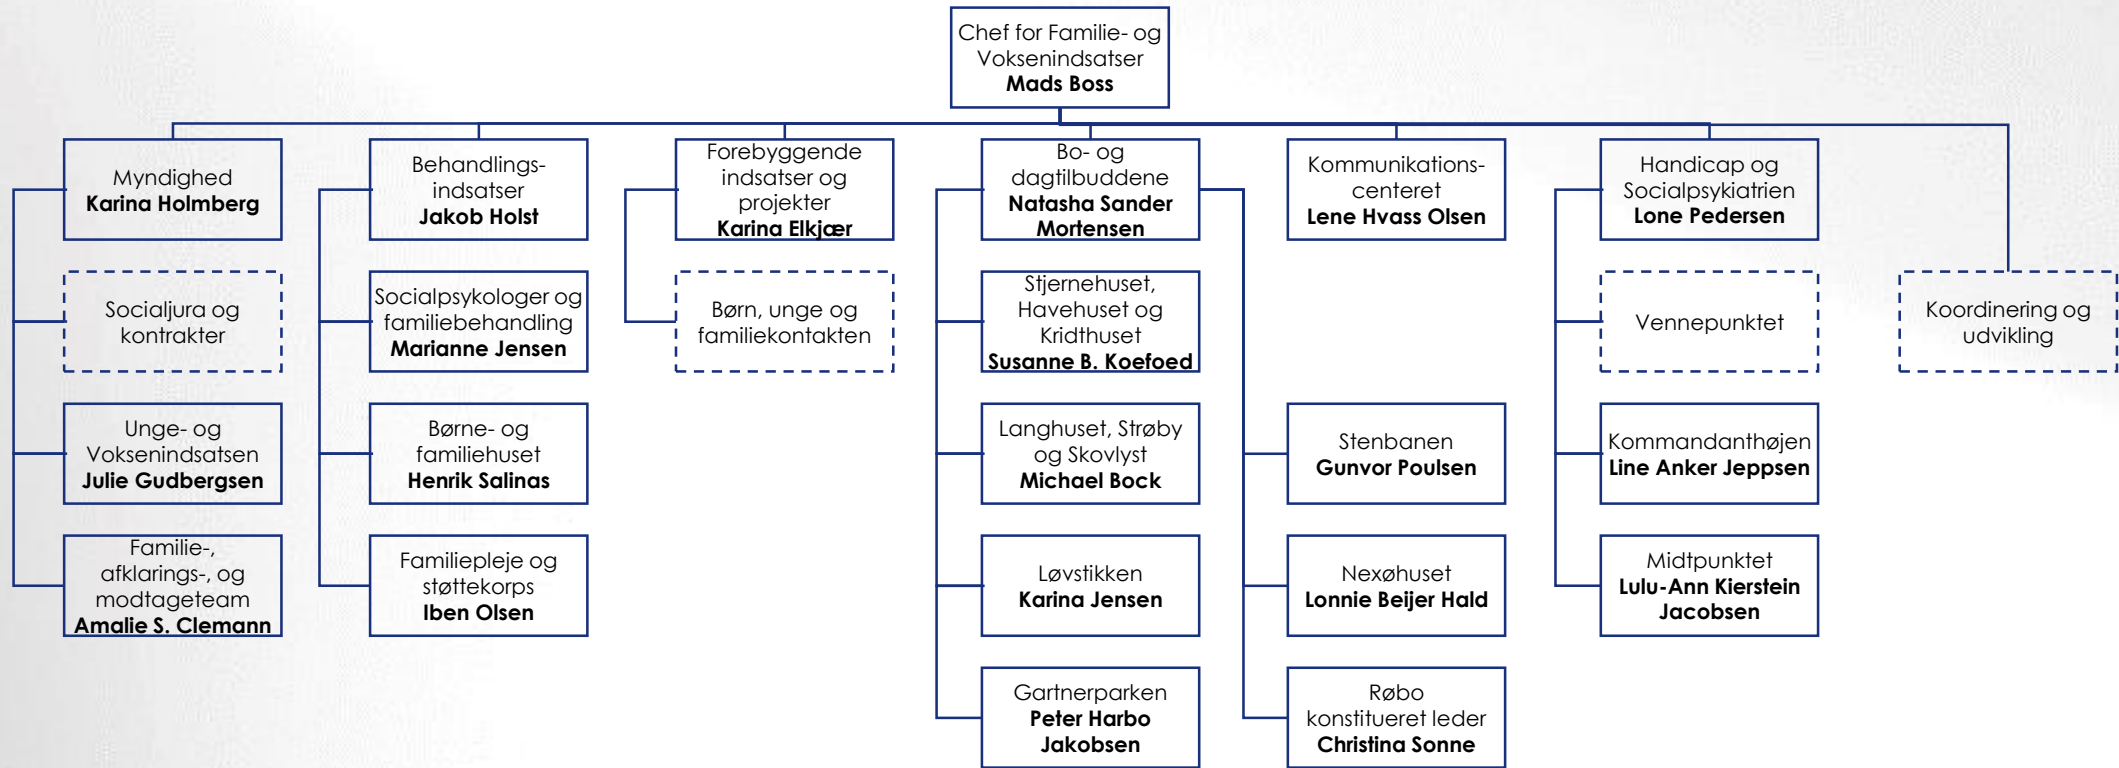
Chef for Familie- og Voksenindsatser
Mads Boss

Myndighed
Karina Holmberg

Socialjura og kontrakter

Unge- og Voksenindsatsen
Julie Gudbergsen

Familie-, afklarings-, og modtageteam
Amalie S. Clemann

Behandlings-indsatser
Jakob Holst

Socialpsykologer og familiebehandling
Marianne Jensen

Børne- og familiehuset
Henrik Salinas

Familiepleje og støttekorps
Iben Olsen

Forebyggende indsatser og projekter
Karina Elkjær

Børn, unge og familiekontakten

Bo- og dagtilbuddene
Natasha Sander Mortensen

Stjernehuset, Havehuset og Kridthuset
Susanne B. Koefoed

Langhuset, Strøby og Skovlyst
Michael Bock

Løvstikken
Karina Jensen

Gartnerparken
Peter Harbo Jakobsen

Kommunikations-centeret
Lene Hvass Olsen

Stenbanen
Gunvor Poulsen

Nexøhuset
Lonnie Beijer Hald

Røbo
konstitueret leder
Christina Sonne

Handicap og Socialpsykiatrien
Lone Pedersen

Vennepunktet

Kommandanthøjen
Line Anker Jeppsen

Midtpunktet
Lulu-Ann Kierstein Jacobsen

Koordinering og udvikling